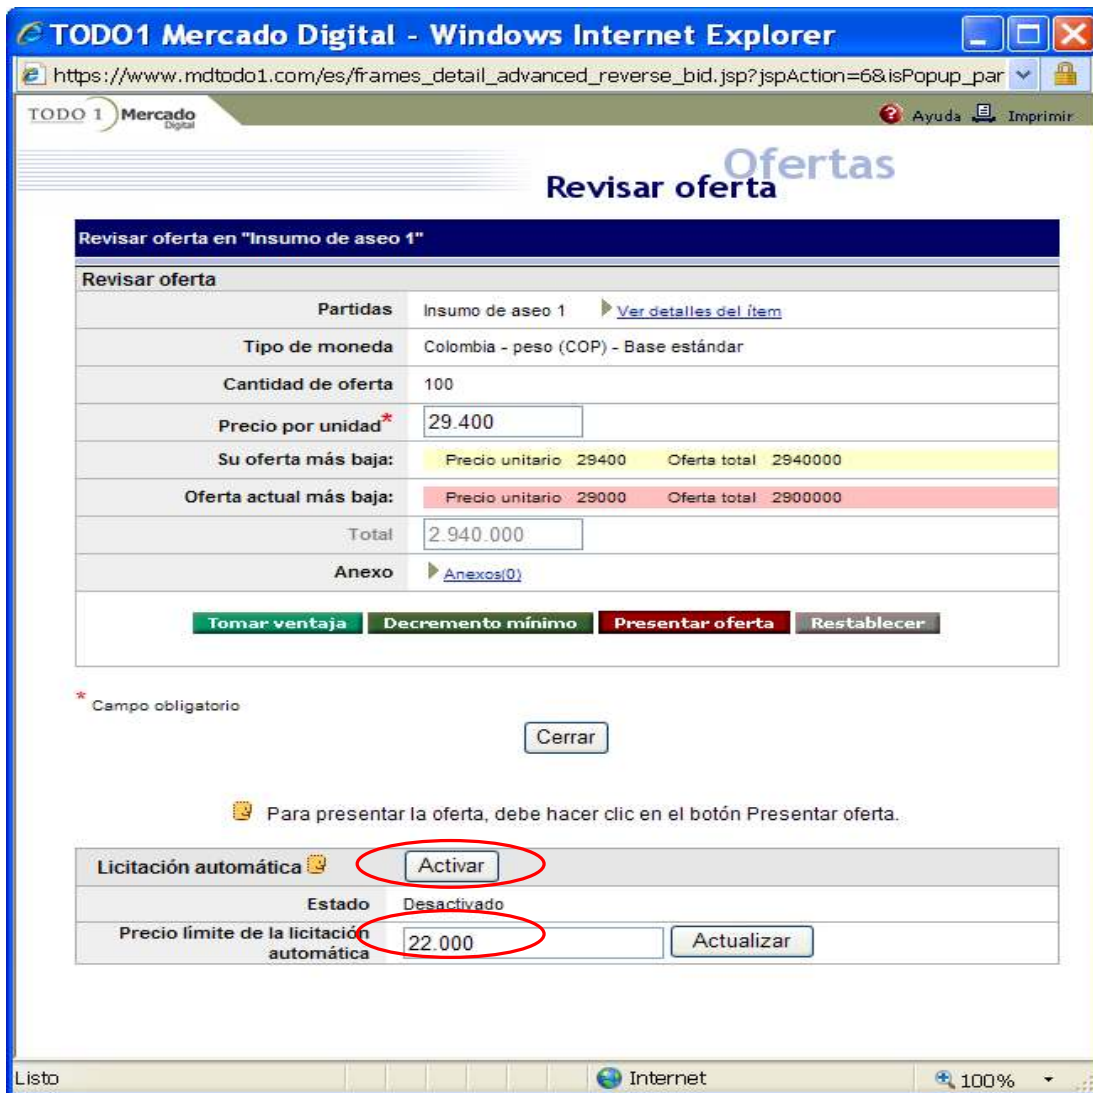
TODO1 Mercado Digital - Windows Internet Explorer

https://www.mdtodo1.com/es/frames_detail_advanced_reverse_bid.jsp?jspAction=6&isPopup_par

TODO 1 Mercado Digital

Ayuda Imprimir

Ofertas
Revisar oferta

Revisar oferta en "Insumo de aseo 1"

Revisar oferta

| | |
|---|---|
| Partidas | Insumo de aseo 1 Ver detalles del ítem |
| Tipo de moneda | Colombia - peso (COP) - Base estándar |
| Cantidad de oferta | 100 |
| Precio por unidad* | 29.400 |
| Su oferta más baja: | Precio unitario 29400 Oferta total 2940000 |
| Oferta actual más baja: | Precio unitario 29000 Oferta total 2900000 |
| Total | 2.940.000 |
| Anexo | Anexos(0) |

Tomar ventaja Decremento mínimo Presentar oferta Restablecer

* Campo obligatorio

Cerrar

Para presentar la oferta, debe hacer clic en el botón Presentar oferta.

Licitación automática Activar

| | |
|---|---|
| Estado | Desactivado |
| Precio límite de la licitación automática | 22.000 Actualizar |

Listo Internet 100%